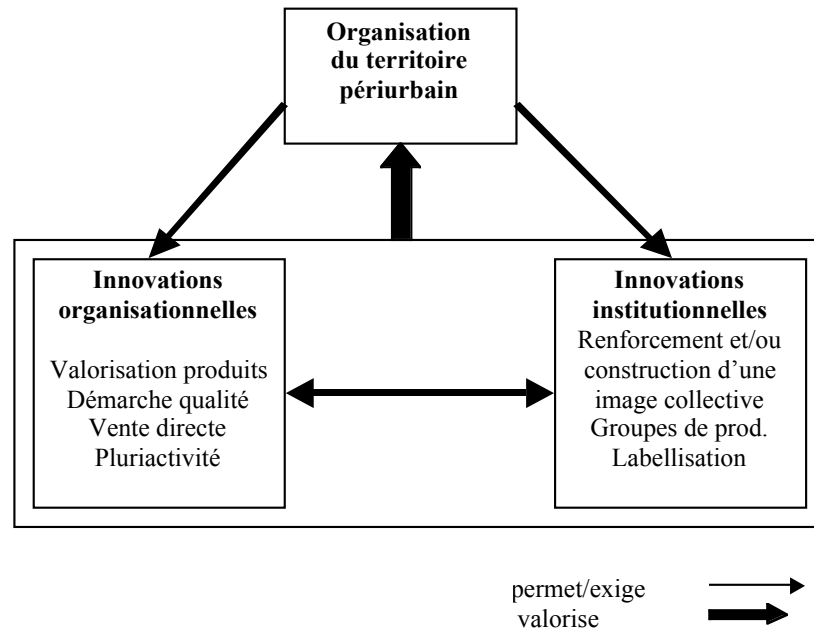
Organisation du territoire périurbain

Innovations organisationnelles

Valorisation produits
Démarche qualité
Vente directe
Pluriactivité

Innovations institutionnelles
Renforcement et/ou construction d'une image collective
Groupes de prod.
Labellisation

permet/exige
valorise